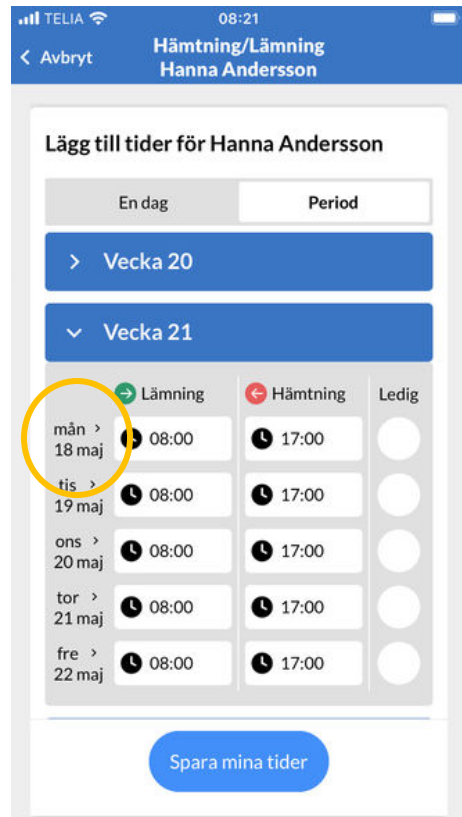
TELIA 08:21

< Avbryt

Hämtning/Lämning
Hanna Andersson

Lägg till tider för Hanna Andersson

En dag | Period

> Vecka 20

Vecka 21

| | Lämning | Hämtning | Ledig |
|---|---|---|---|
| mån > 18 maj | 08:00 | 17:00 | |
| tis > 19 maj | 08:00 | 17:00 | |
| ons > 20 maj | 08:00 | 17:00 | |
| tor > 21 maj | 08:00 | 17:00 | |
| fre > 22 maj | 08:00 | 17:00 | |

Spara mina tider